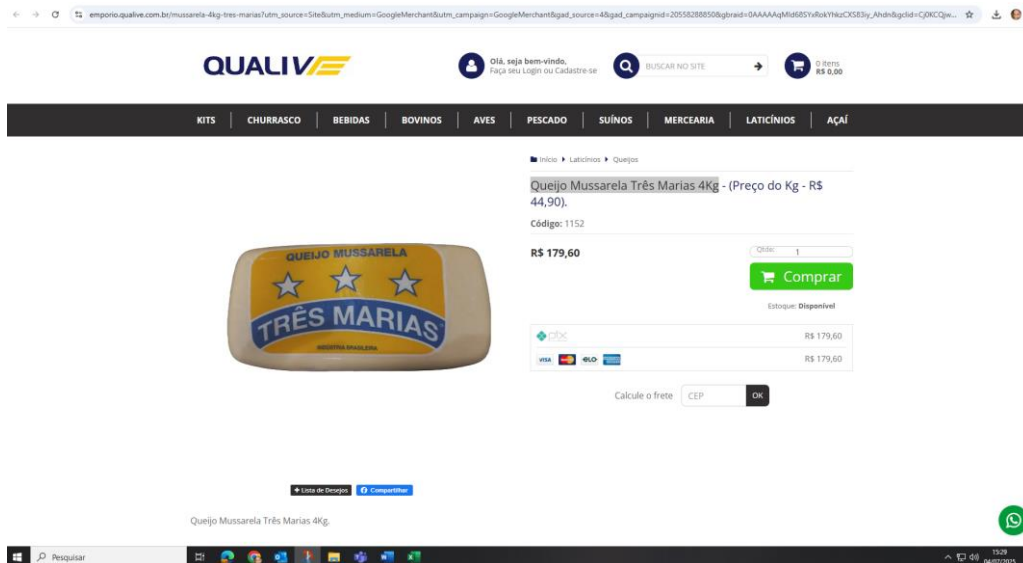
emporio.qualive.com.br/mussarela-4kg-tres-marias?utm_source=Site&utm_medium=GoogleMerchant&utm_campaign=GoogleMerchant&gad_source=4&gad_campaignid=20558288850&gbraid=0AAAAAqMld68SYvRokYhkzCXS83iy_Ahdn&gclid=Cj0KCQjw...

QUALIVE

Olá, seja bem-vindo, Faça seu Login ou Cadastre-se

BUSCAR NO SITE

0 itens R$ 0,00

KITS | CHURRASCO | BEBIDAS | BOVINOS | AVES | PESCADO | SUÍNOS | MERCEARIA | LATICÍNIOS | AÇAÍ

Início ▸ Laticínios ▸ Queijos

Queijo Mussarela Três Marias 4Kg - (Preço do Kg - R$ 44,90).

Código: 1152

R$ 179,60

Qtde: 1

Comprar

Estoque: Disponível

QUEIJO MUSSARELA

TRÊS MARIAS

INDÚSTRIA BRASILEIRA

pix R$ 179,60

VISA ELO R$ 179,60

Calcule o frete CEP OK

+ Lista de Desejos | Compartilhar

Queijo Mussarela Três Marias 4Kg.

Pesquisar

15:29 04/07/2025